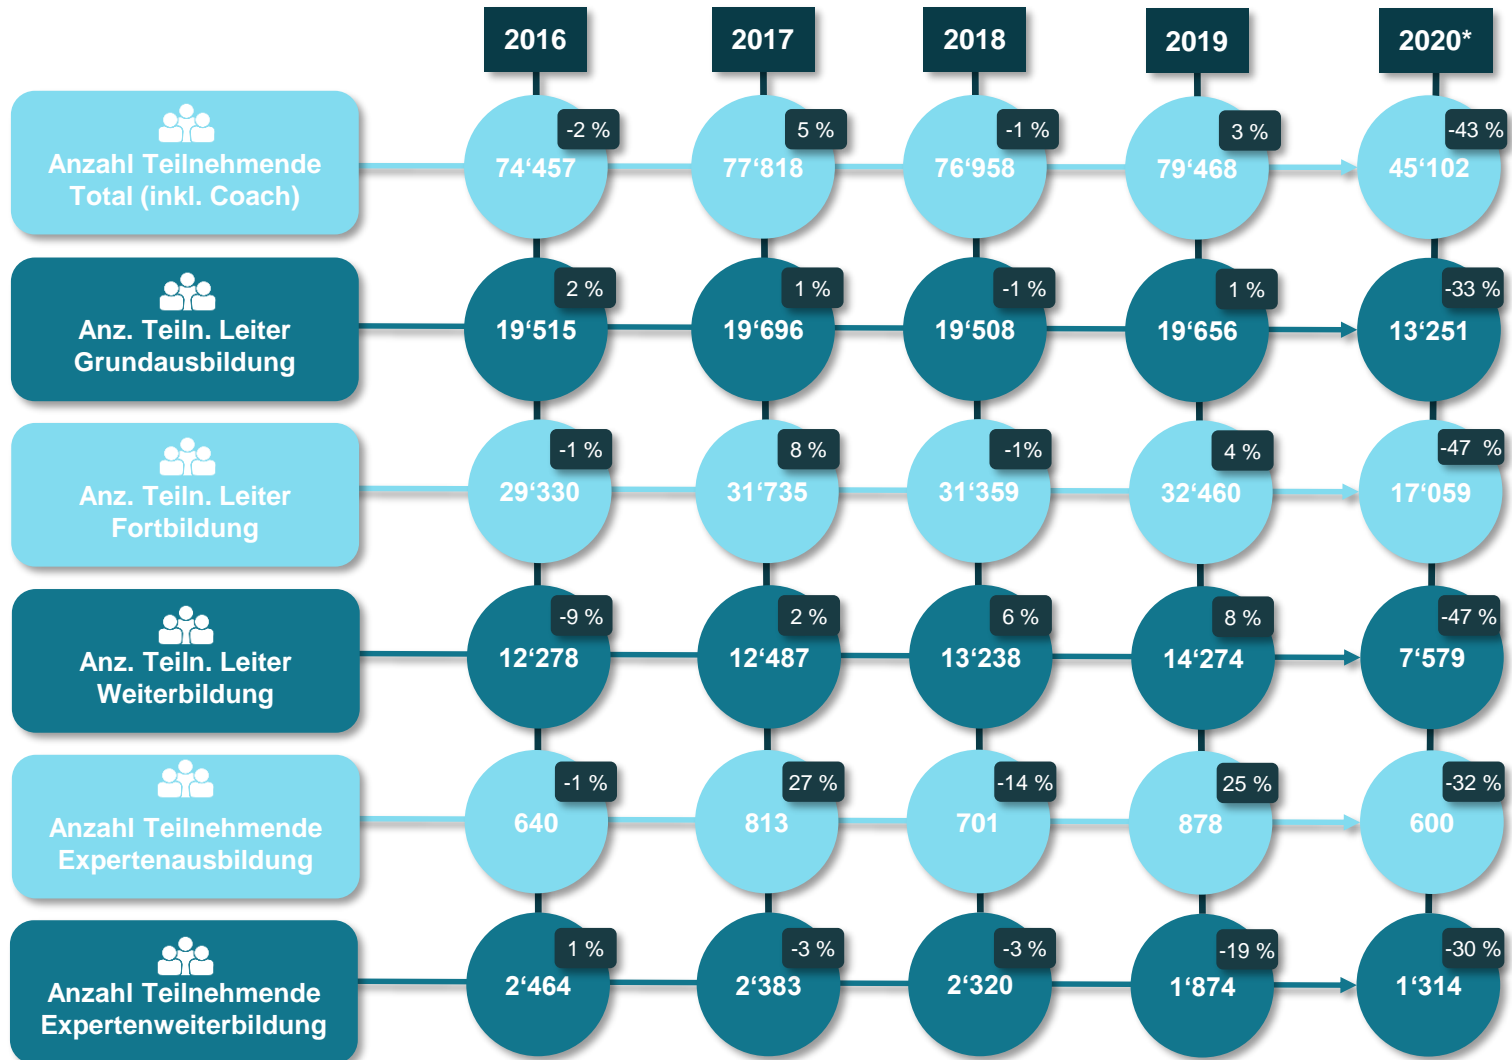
| | 2016 | 2017 | 2018 | 2019 | 2020* |
|---|---|---|---|---|---|
| Anzahl Teilnehmende Total (inkl. Coach) | -2 % 74‘457 | 5 % 77‘818 | -1 % 76‘958 | 3 % 79‘468 | -43 % 45‘102 |
| Anz. Teiln. Leiter Grundausbildung | 2 % 19‘515 | 1 % 19‘696 | -1 % 19‘508 | 1 % 19‘656 | -33 % 13‘251 |
| Anz. Teiln. Leiter Fortbildung | -1 % 29‘330 | 8 % 31‘735 | -1% 31‘359 | 4 % 32‘460 | -47 % 17‘059 |
| Anz. Teiln. Leiter Weiterbildung | -9 % 12‘278 | 2 % 12‘487 | 6 % 13‘238 | 8 % 14‘274 | -47 % 7‘579 |
| Anzahl Teilnehmende Expertenausbildung | -1 % 640 | 27 % 813 | -14 % 701 | 25 % 878 | -32 % 600 |
| Anzahl Teilnehmende Expertenweiterbildung | 1 % 2‘464 | -3 % 2‘383 | -3 % 2‘320 | -19 % 1‘874 | -30 % 1‘314 |